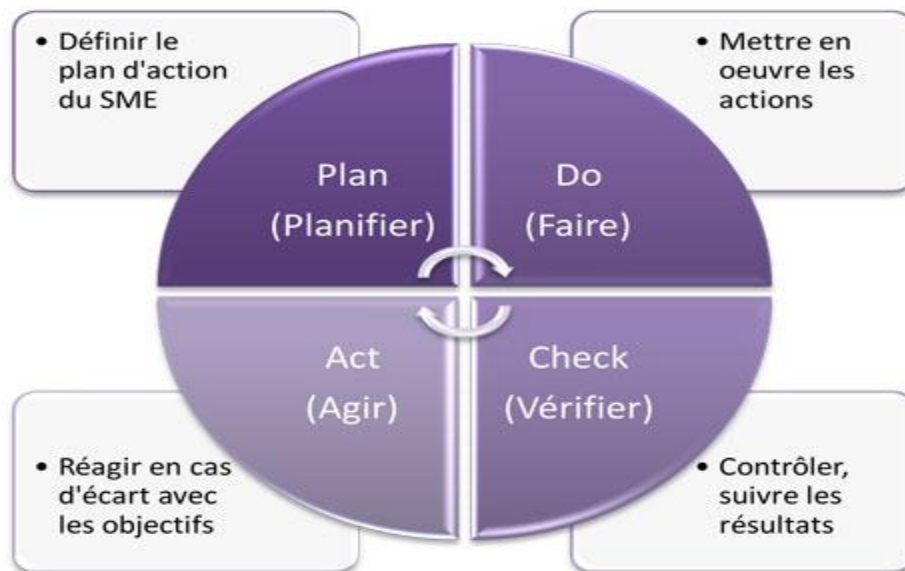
• Définir le plan d'action du SME

• Mettre en oeuvre les actions

Plan (Planifier)

Do (Faire)

Act (Agir)

Check (Vérifier)

• Réagir en cas d'écart avec les objectifs

• Contrôler, suivre les résultats